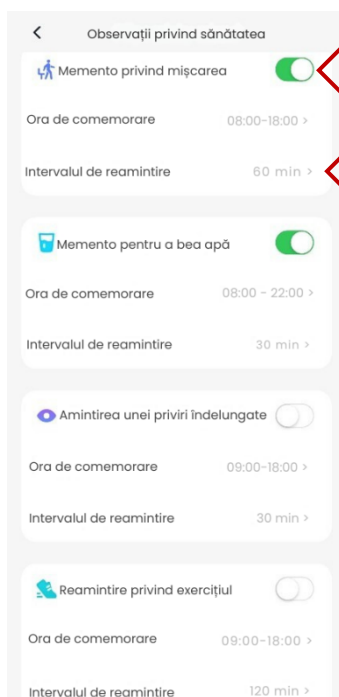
< Observații privind sănătatea

Memento privind mișcarea

Ora de comemorare 08:00-18:00 >

Intervalul de reamintire 60 min >

Memento pentru a bea apă

Ora de comemorare 08:00 - 22:00 >

Intervalul de reamintire 30 min >

Amintirea unei priviri îndelungate

Ora de comemorare 09:00-18:00 >

Intervalul de reamintire 30 min >

Reamintire privind exercițiul

Ora de comemorare 09:00-18:00 >

Intervalul de reamintire 120 min >